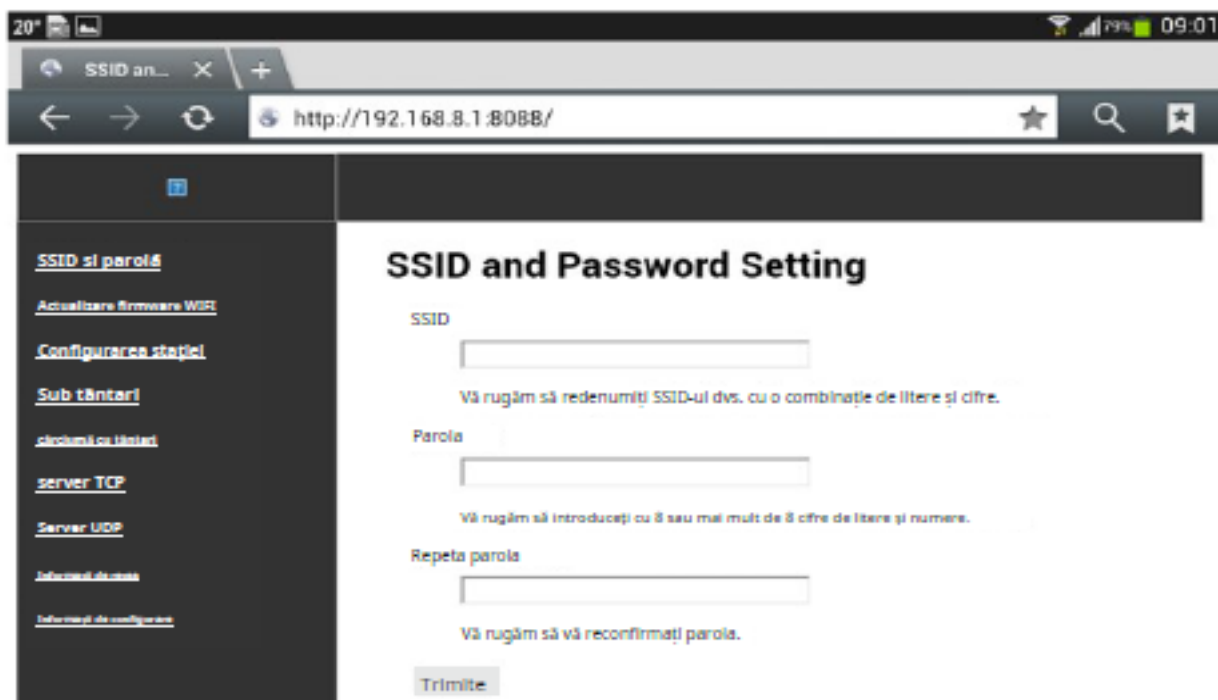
20° 79% 09:01

SSID an... ×
+

http://192.168.8.1:8088/

SSID si parolă
Actualizare firmware WIFI
Configurarea stației
Sub tântari
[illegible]
server TCP
Server UDP
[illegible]
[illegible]

SSID and Password Setting

SSID

Vă rugăm să redenumiți SSID-ul dvs. cu o combinație de litere și cifre.

Parola

Vă rugăm să introduceți cu 8 sau mai mult de 8 cifre de litere și numere.

Repeta parola

Vă rugăm să vă reconfirmați parola.

Trimite